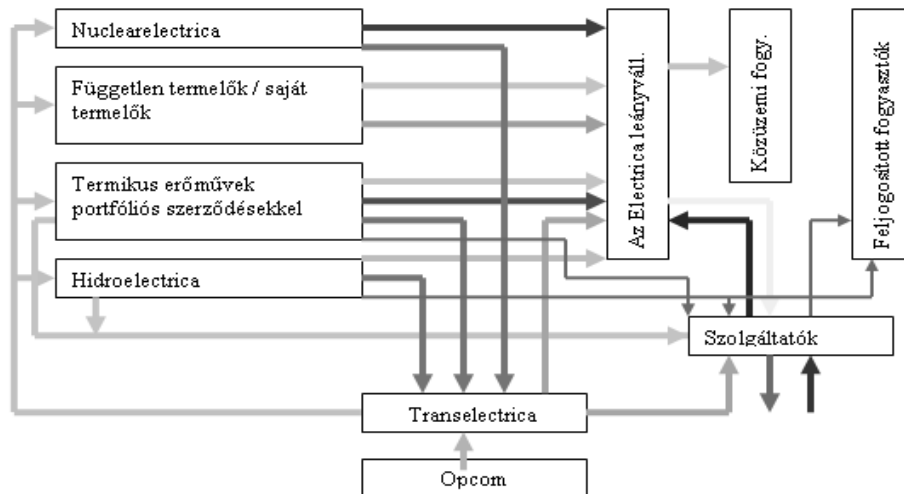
Nuclearelectrica

Független termelők / saját termelők

Termikus erőművek portfóliós szerződésekkel

Hidroelectrica

Az Electrica leányváll.

Közüzemi fogy.

Feljogosított fogyasztók

Szolgáltatók

Transelectrica

Opcom